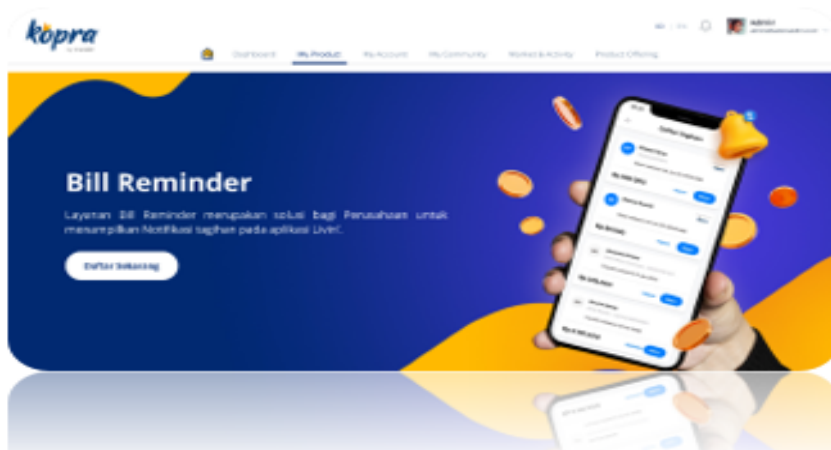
kopra

Dashboard My Product My Account My Community Market & Activity Product Offering

Bill Reminder

Layanan Bill Reminder merupakan solusi bagi Perusahaan untuk menampilkan Notifikasi tagihan pada aplikasi Livin'.

Daftar Sekarang

Daftar Tagihan